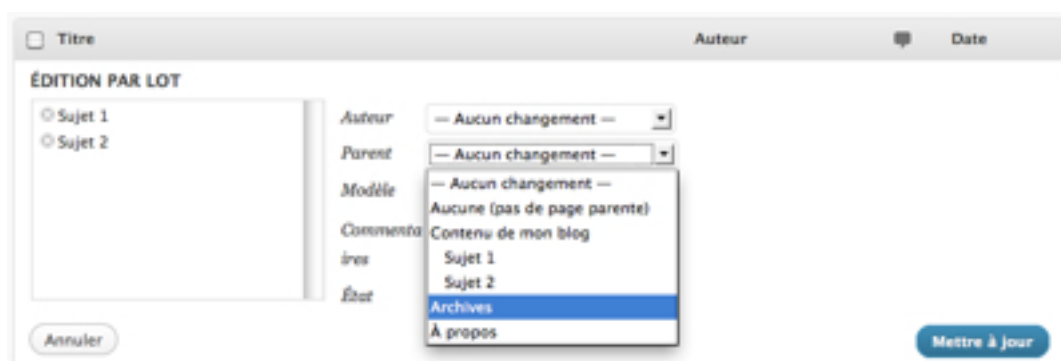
Titre

Auteur

Date

ÉDITION PAR LOT

Sujet 1
Sujet 2

Auteur — Aucun changement —

Parent — Aucun changement —

Modèle

Commentaires

État

— Aucun changement —
Aucune (pas de page parente)
Contenu de mon blog
Sujet 1
Sujet 2
Archives
À propos

Annuler

Mettre à jour